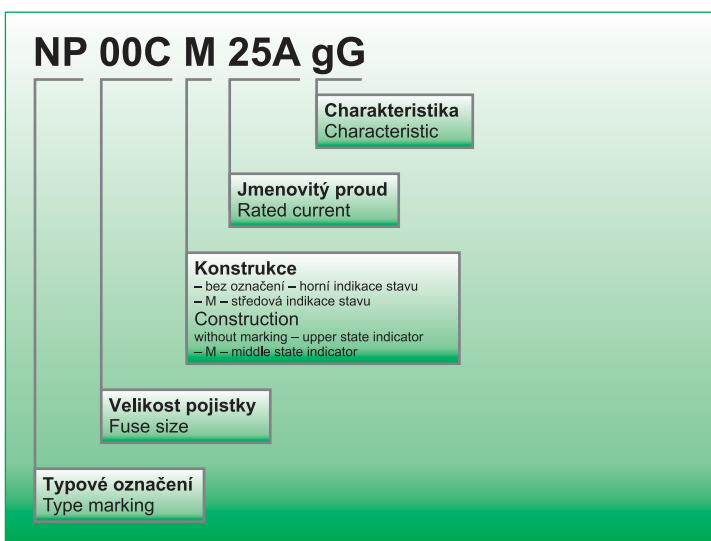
NP 00C M 25A gG

Charakteristika
Characteristic

Jmenovitý proud
Rated current

Konstrukce
– bez označení – horní indikace stavu
– M – středová indikace stavu
Construction
without marking – upper state indicator
– M – middle state indicator

Velikost pojistky
Fuse size

Typové označení
Type marking